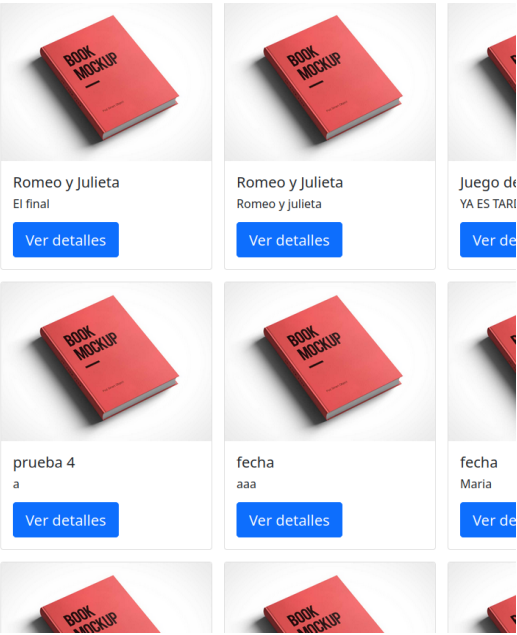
BOOK MOCKUP

Romeo y Julieta

El final

Ver detalles

BOOK MOCKUP

Romeo y Julieta

Romeo y julieta

Ver detalles

Juego de

YA ES TARD

Ver de

BOOK MOCKUP

prueba 4

a

Ver detalles

BOOK MOCKUP

fecha

aaa

Ver detalles

fecha

Maria

Ver de

BOOK MOCKUP

BOOK MOCKUP